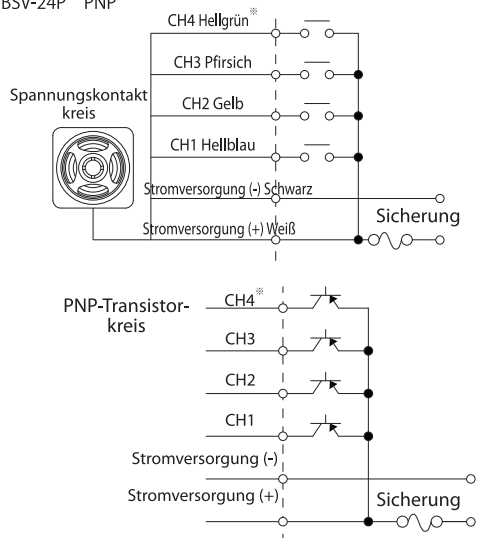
BSV-24P PNP

CH4 Hellgrün※
CH3 Pfirsich
Spannungskontakt kreis
CH2 Gelb
CH1 Hellblau
Stromversorgung (-) Schwarz
Stromversorgung (+) Weiß
Sicherung

PNP-Transistor-kreis
CH4※
CH3
CH2
CH1
Stromversorgung (-)
Stromversorgung (+)
Sicherung